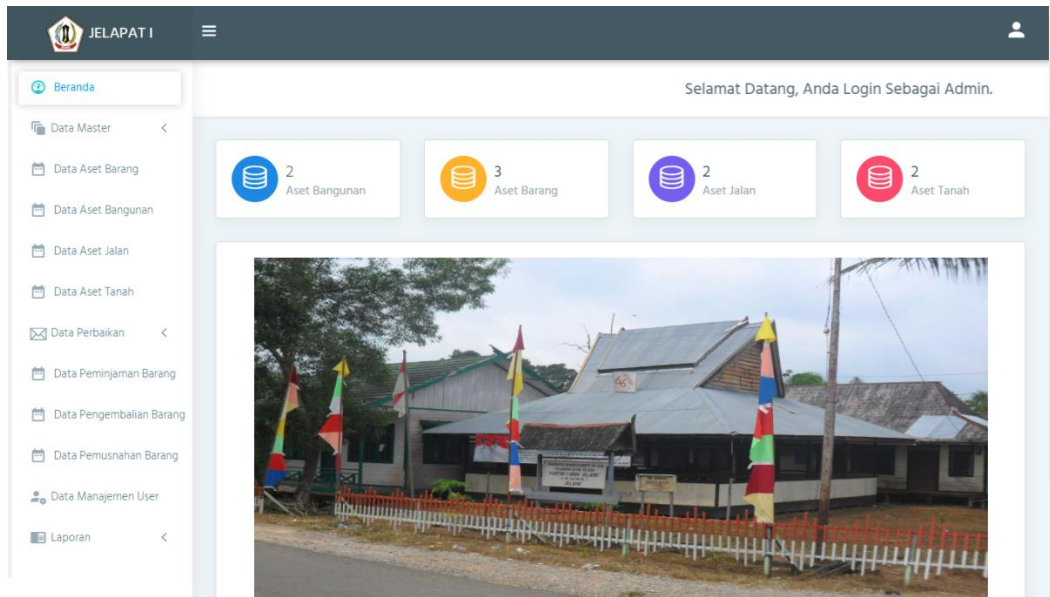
JELAPAT I

Beranda
Data Master
Data Aset Barang
Data Aset Bangunan
Data Aset Jalan
Data Aset Tanah
Data Perbaikan
Data Peminjaman Barang
Data Pengembalian Barang
Data Pemusnahan Barang
Data Manajemen User
Laporan

Selamat Datang, Anda Login Sebagai Admin.

2
Aset Bangunan

3
Aset Barang

2
Aset Jalan

2
Aset Tanah